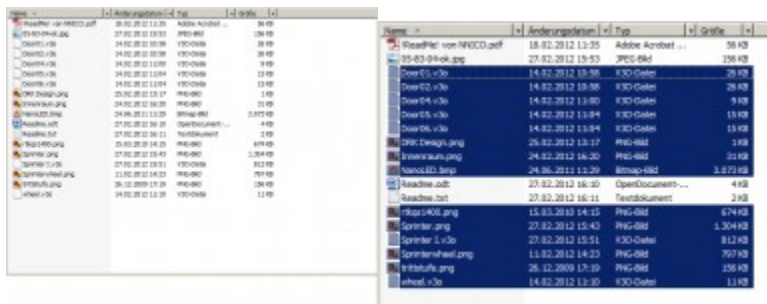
| Name | Änderungsdatum | Typ | Größe |
|---|---|---|---|
| !ReadMe! von NNICO.pdf | 18.02.2012 11:35 | Adobe Acrobat ... | 58 KB |
| 05-03-04-ok.jpg | 27.02.2012 15:53 | JPEG-Bild | 158 KB |
| Door01.v3o | 14.02.2012 10:58 | V3O-Datei | 26 KB |
| Door02.v3o | 14.02.2012 10:58 | V3O-Datei | 26 KB |
| Door04.v3o | 14.02.2012 11:00 | V3O-Datei | 9 KB |
| Door05.v3o | 14.02.2012 11:04 | V3O-Datei | 15 KB |
| Door06.v3o | 14.02.2012 11:04 | V3O-Datei | 15 KB |
| DRK Design.png | 25.02.2012 13:17 | PNG-Bild | 1 KB |
| Innenraum.png | 24.02.2012 16:20 | PNG-Bild | 31 KB |
| NanoLED.bmp | 24.06.2011 11:29 | Bitmap-Bild | 3.073 KB |
| Readme.odt | 27.02.2012 16:10 | OpenDocument-... | 4 KB |
| Readme.txt | 27.02.2012 16:11 | Textdokument | 2 KB |
| rtkpr1408.png | 15.03.2010 14:15 | PNG-Bild | 674 KB |
| Sprinter.png | 27.02.2012 15:43 | PNG-Bild | 1.304 KB |
| Sprinter 1.v3o | 27.02.2012 15:51 | V3O-Datei | 812 KB |
| Sprinterwheel.png | 11.02.2012 14:23 | PNG-Bild | 797 KB |
| trittstufe.png | 26.12.2009 17:19 | PNG-Bild | 156 KB |
| wheel.v3o | 14.02.2012 11:10 | V3O-Datei | 11 KB |

| Name | Änderungsdatum | Typ | Größe |
|---|---|---|---|
| !ReadMe! von NNICO.pdf | 18.02.2012 11:35 | Adobe Acrobat ... | 58 KB |
| 05-03-04-ok.jpg | 27.02.2012 15:53 | JPEG-Bild | 158 KB |
| Door01.v3o | 14.02.2012 10:58 | K3D-Datei | 26 KB |
| Door02.v3o | 14.02.2012 10:58 | K3D-Datei | 26 KB |
| Door04.v3o | 14.02.2012 11:00 | K3D-Datei | 9 KB |
| Door05.v3o | 14.02.2012 11:04 | K3D-Datei | 15 KB |
| Door06.v3o | 14.02.2012 11:04 | K3D-Datei | 15 KB |
| DRK Design.png | 25.02.2012 13:17 | PNG-Bild | 1 KB |
| Innenraum.png | 24.02.2012 16:20 | PNG-Bild | 31 KB |
| NanoLED.bmp | 24.06.2011 11:29 | Bitmap-Bild | 3.073 KB |
| Readme.odt | 27.02.2012 16:10 | OpenDocument-... | 4 KB |
| Readme.txt | 27.02.2012 16:11 | Textdokument | 2 KB |
| rtkpr1408.png | 15.03.2010 14:15 | PNG-Bild | 674 KB |
| Sprinter.png | 27.02.2012 15:43 | PNG-Bild | 1.304 KB |
| Sprinter 1.v3o | 27.02.2012 15:51 | K3D-Datei | 812 KB |
| Sprinterwheel.png | 11.02.2012 14:23 | PNG-Bild | 797 KB |
| trittstufe.png | 26.12.2009 17:19 | PNG-Bild | 156 KB |
| wheel.v3o | 14.02.2012 11:10 | K3D-Datei | 11 KB |